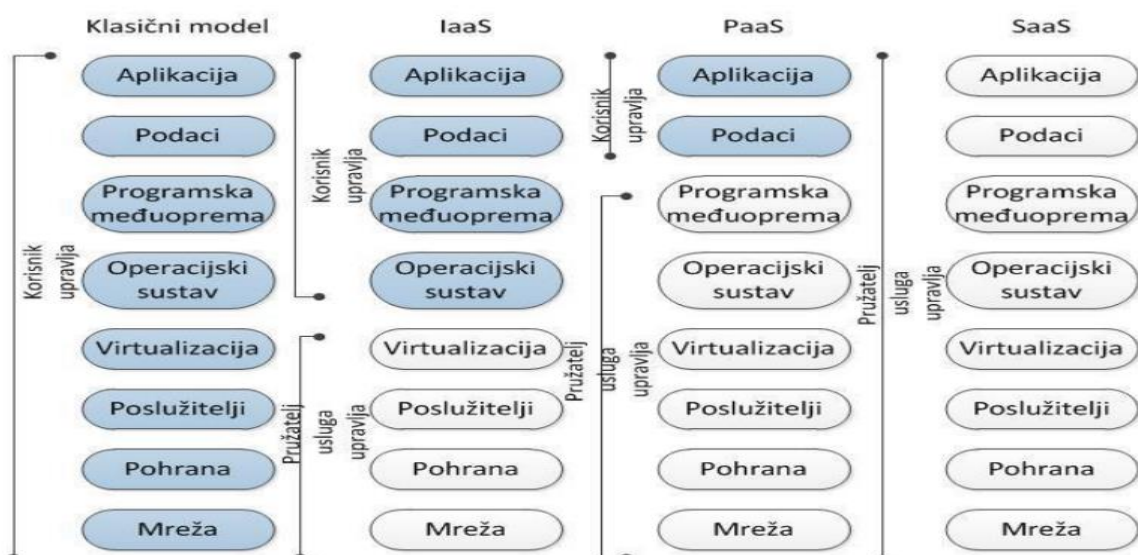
| Klasični model | IaaS | PaaS | SaaS |
|---|---|---|---|
| Aplikacija | Aplikacija | Aplikacija | Aplikacija |
| Podaci | Podaci | Podaci | Podaci |
| Programska međuoprema | Programska međuoprema | Programska međuoprema | Programska međuoprema |
| Operacijski sustav | Operacijski sustav | Operacijski sustav | Operacijski sustav |
| Virtualizacija | Virtualizacija | Virtualizacija | Virtualizacija |
| Poslužitelji | Poslužitelji | Poslužitelji | Poslužitelji |
| Pohrana | Pohrana | Pohrana | Pohrana |
| Mreža | Mreža | Mreža | Mreža |

Korisnik upravlja

Korisnik upravlja

Pružatelj usluga upravlja

Korisnik upravlja

Pružatelj usluga upravlja

Pružatelj usluga upravlja